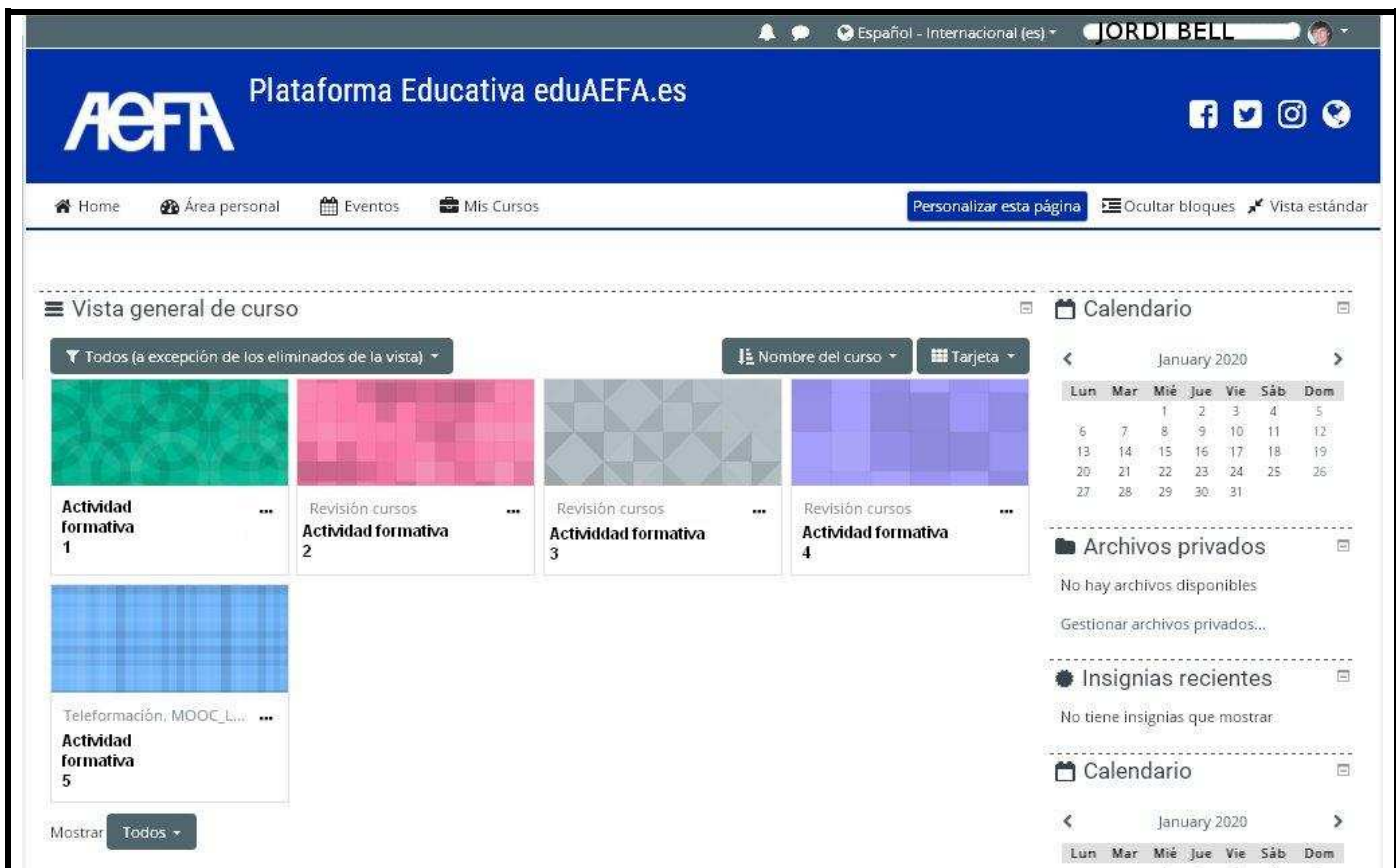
Español - Internacional (es) JORDI BELL

AEFA Plataforma Educativa eduAEFA.es

Home Área personal Eventos Mis Cursos Personalizar esta página Ocultar bloques Vista estándar

Vista general de curso

Todos (a excepción de los eliminados de la vista) Nombre del curso Tarjeta

Actividad formativa 1 ...

Revisión cursos ...
Actividad formativa 2

Revisión cursos ...
Actividdad formativa 3

Revisión cursos ...
Actividad formativa 4

Teleformación. MOOC_L... ...
Actividad formativa 5

Mostrar Todos

Calendario

< January 2020 >

| Lun | Mar | Mié | Jue | Vie | Sáb | Dom |
|---|---|---|---|---|---|---|
| | | 1 | 2 | 3 | 4 | 5 |
| 6 | 7 | 8 | 9 | 10 | 11 | 12 |
| 13 | 14 | 15 | 16 | 17 | 18 | 19 |
| 20 | 21 | 22 | 23 | 24 | 25 | 26 |
| 27 | 28 | 29 | 30 | 31 | | |

Archivos privados

No hay archivos disponibles

Gestionar archivos privados...

Insignias recientes

No tiene insignias que mostrar

Calendario

< January 2020 >

Lun Mar Mié Jue Vie Sáb Dom